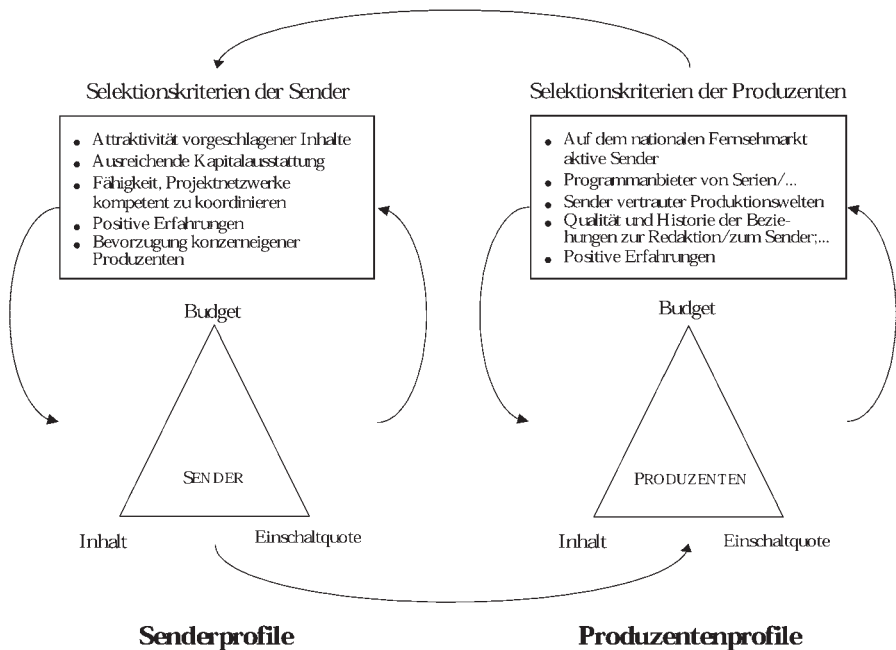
Selektionskriterien der Sender

- Attraktivität vorgeschlagener Inhalte
- Ausreichende Kapitalausstattung
- Fähigkeit, Projektnetzwerke kompetent zu koordinieren
- Positive Erfahrungen
- Bevorzugung konzerneigener Produzenten

Budget

SENDER

Inhalt

Einschaltquote

Selektionskriterien der Produzenten

- Auf dem nationalen Fernsehmarkt aktive Sender
- Programmanbieter von Serien/...
- Sender vertrauter Produktionswelten
- Qualität und Historie der Beziehungen zur Redaktion/zum Sender;...
- Positive Erfahrungen

Budget

PRODUZENTEN

Inhalt

Einschaltquote

Senderprofile

Produzentenprofile